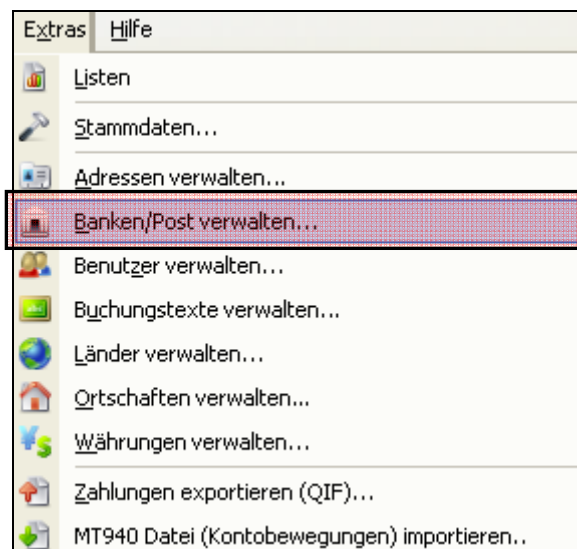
Extras Hilfe

Listen

Stammdaten...

Adressen verwalten...

Banken/Post verwalten...

Benutzer verwalten...

Buchungstexte verwalten...

Länder verwalten...

Ortschaften verwalten...

Währungen verwalten...

Zahlungen exportieren (QIF)...

MT940 Datei (Kontobewegungen) importieren..